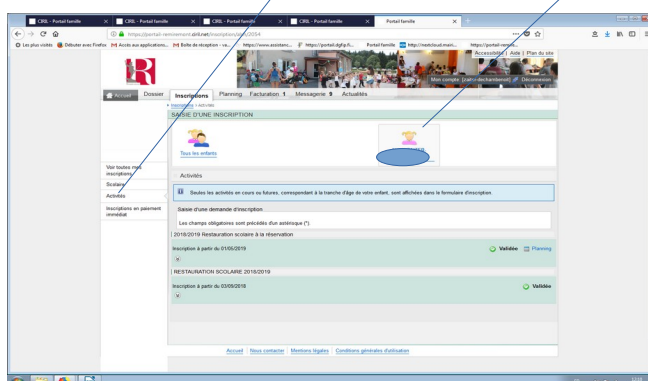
CIRL - Portail famille × CIRL - Portail famille × CIRL - Portail famille × CIRL - Portail famille × Portail famille ×

https://portail-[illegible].cirl.net/inscription/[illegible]/2054

Les plus visités Débuter avec Firefox Accès aux applications... Boîte de réception - va... https://www.assistanc... https://portail-dgfip.fi... Portail famille http://nextcloud.mairi... https://portail-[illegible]

Accessibilité | Aide | Plan du site

Mon compte : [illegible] | Déconnexion

Accueil Dossier Inscriptions Planning Facturation 1 Messagerie 9 Actualités

Inscriptions > Activités

SAISIE D'UNE INSCRIPTION

Tous les enfants

Voir toutes mes inscriptions

Scolaire

Activités

Inscriptions en paiement immédiat

Activités

Seules les activités en cours ou futures, correspondant à la tranche d'âge de votre enfant, sont affichées dans le formulaire d'inscription.

Saisie d'une demande d'inscription

Les champs obligatoires sont précédés d'un astérisque (*).

2018/2019 Restauration scolaire à la réservation

Inscription à partir du 01/05/2019

Validée Planning

RESTAURATION SCOLAIRE 2018/2019

Inscription à partir du 03/09/2018

Validée

Accueil | Nous contacter | Mentions légales | Conditions générales d'utilisation